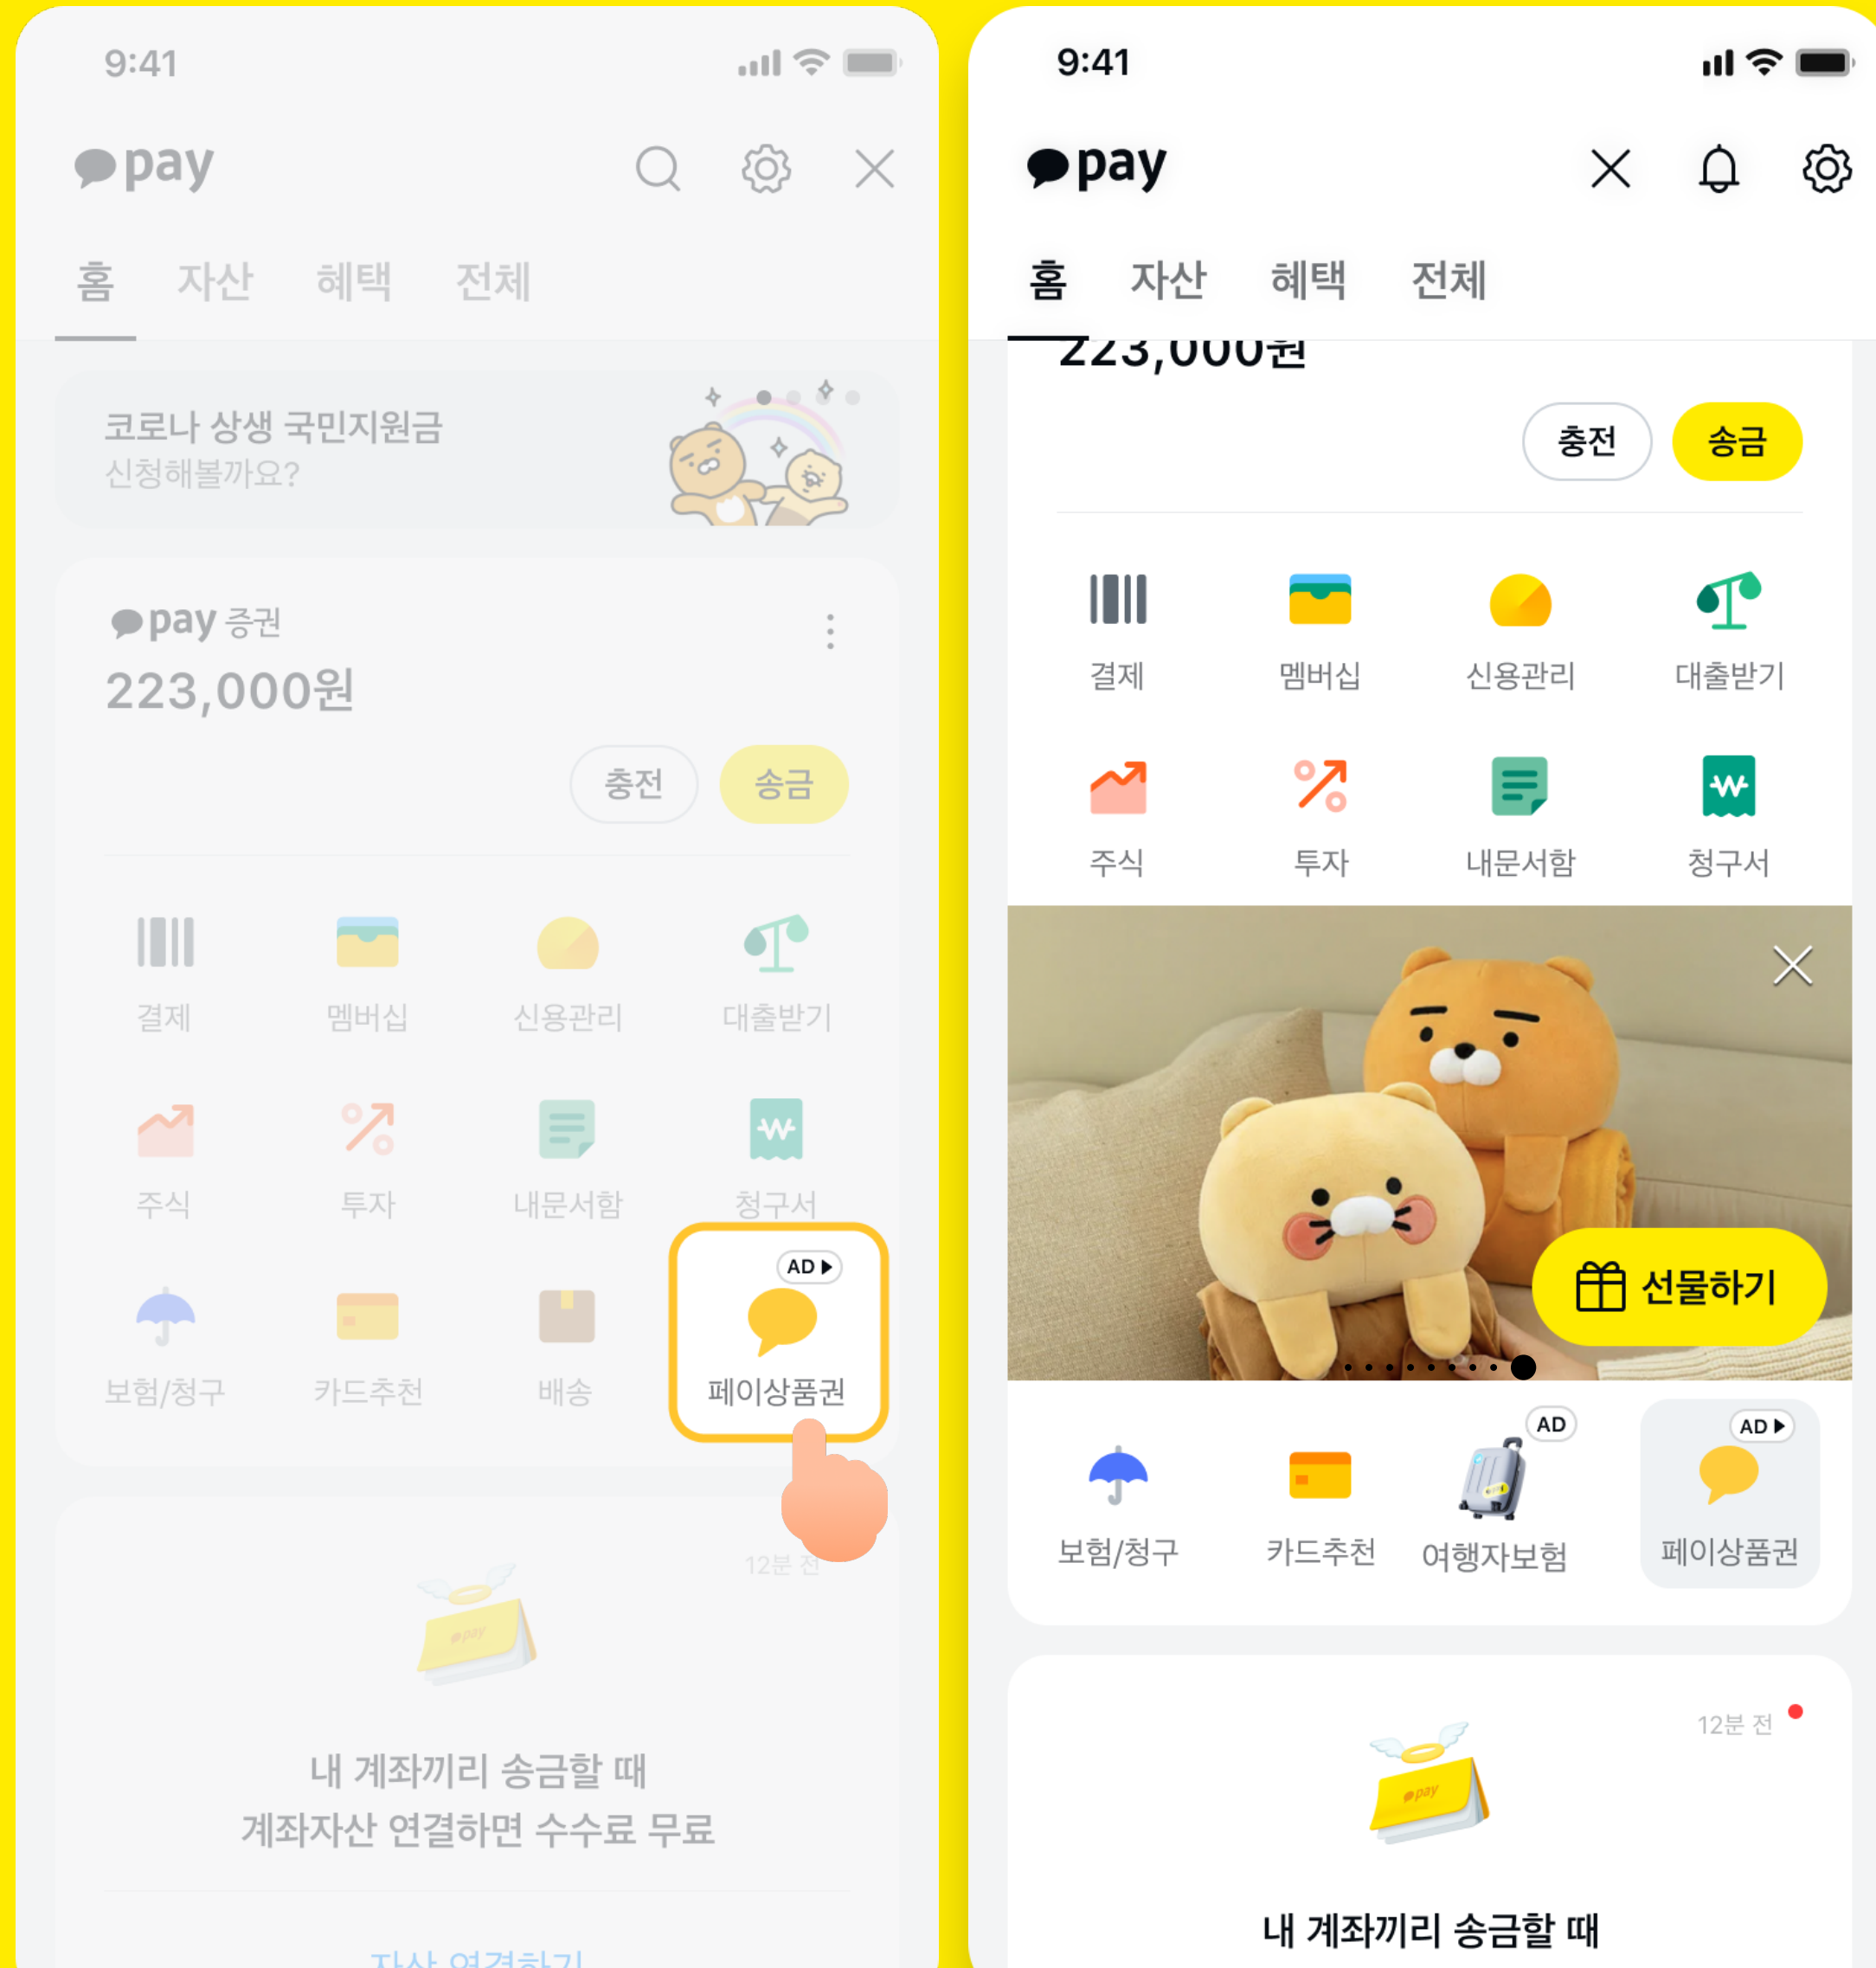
9:41

pay

홈 자산 혜택 전체

코로나 상생 국민지원금
신청해볼까요?

pay 증권
223,000원

충전 송금

결제 멤버십 신용관리 대출받기
주식 투자 내문서함 청구서
보험/청구 카드추천 배송 페이상품권

AD

12분 전

pay

내 계좌끼리 송금할 때
계좌자산 연결하면 수수료 무료

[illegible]

9:41

pay

홈 자산 혜택 전체

223,000원

충전 송금

결제 멤버십 신용관리 대출받기
주식 투자 내문서함 청구서

선물하기

AD
보험/청구 카드추천 여행자보험 페이상품권

AD

12분 전

pay

내 계좌끼리 송금할 때